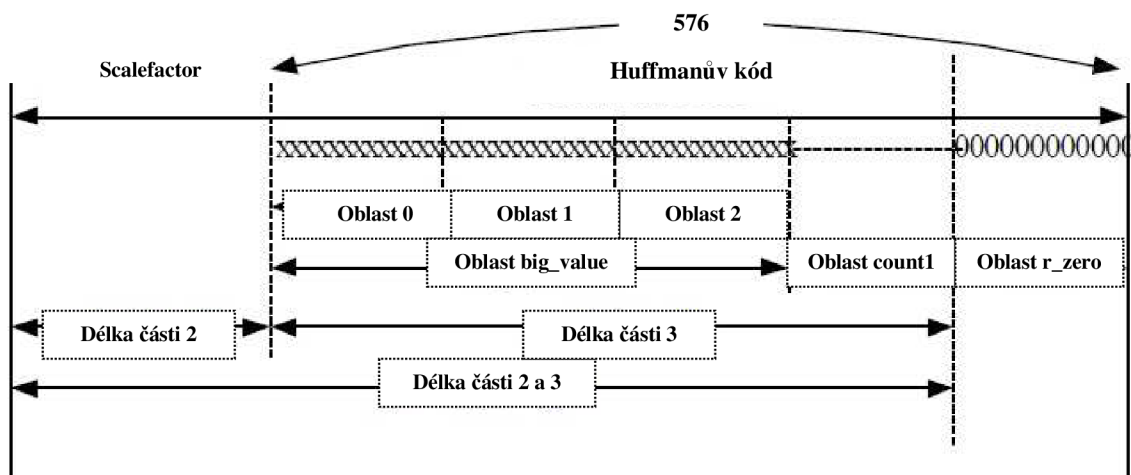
576

Scalefactor

Huffmanův kód

xxxxxxxxxxxxxxxxxxxxxxxxxxxxxxxxxxxxxxxxxxxxxxxxxxxxxxxxxx

000000000000

Oblast 0

Oblast 1

Oblast 2

Oblast big_value

Oblast count1

Oblast r_zero

Délka části 2

Délka části 3

Délka části 2 a 3